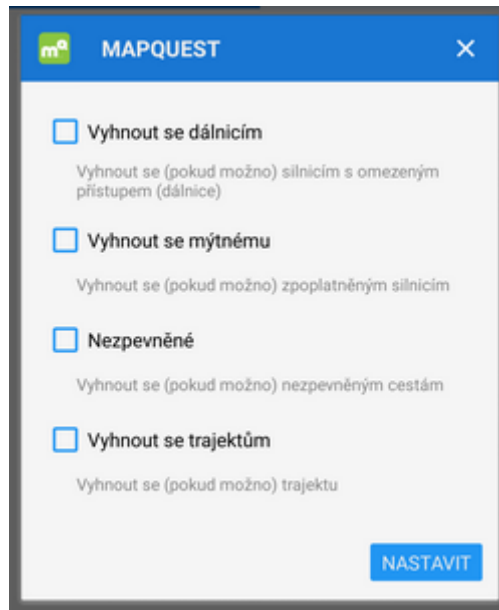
MAPQUEST

×

Vyhnout se dálnicím

Vyhnout se (pokud možno) silnicím s omezeným přístupem (dálnice)

Vyhnout se mýtnému

Vyhnout se (pokud možno) zpoplatněným silnicím

Nezpevněné

Vyhnout se (pokud možno) nezpevněným cestám

Vyhnout se trajektům

Vyhnout se (pokud možno) trajektu

NASTAVIT